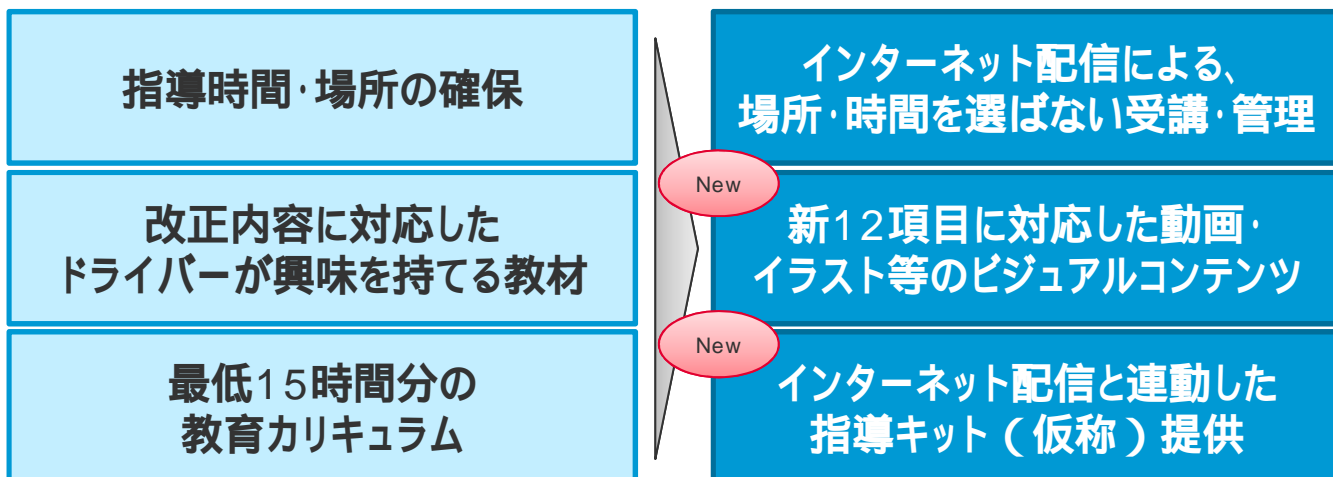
指導時間･場所の確保

改正内容に対応した
ドライバーが興味を持てる教材

最低15時間分の
教育カリキュラム

インターネット配信による、
場所･時間を選ばない受講･管理

New

新12項目に対応した動画･
イラスト等のビジュアルコンテンツ

New

インターネット配信と連動した
指導キット（仮称）提供